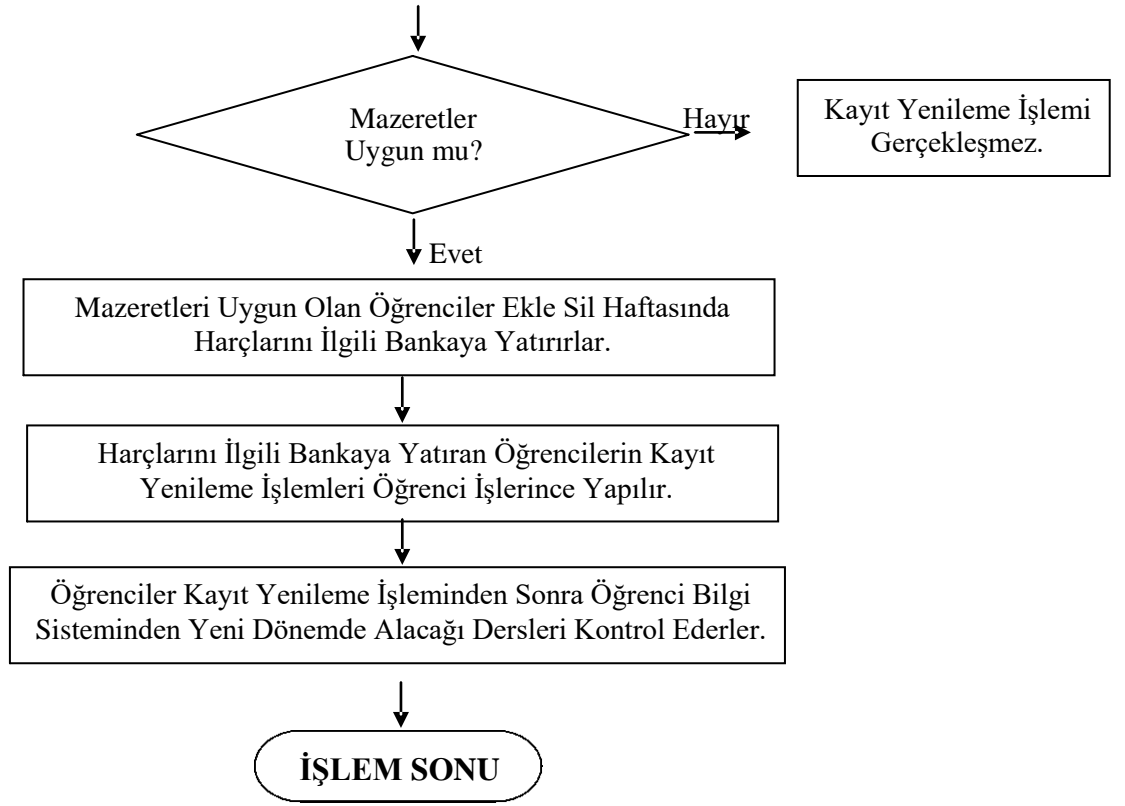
Mazeretler Uygun mu?

Hayır

Kayıt Yenileme İşlemi Gerçekleşmez.

Evet

Mazeretleri Uygun Olan Öğrenciler Ekle Sil Haftasında Harçlarını İlgili Bankaya Yatırırlar.

Harçlarını İlgili Bankaya Yatıran Öğrencilerin Kayıt Yenileme İşlemleri Öğrenci İşlerince Yapılır.

Öğrenciler Kayıt Yenileme İşleminden Sonra Öğrenci Bilgi Sisteminden Yeni Dönemde Alacağı Dersleri Kontrol Ederler.

İŞLEM SONU